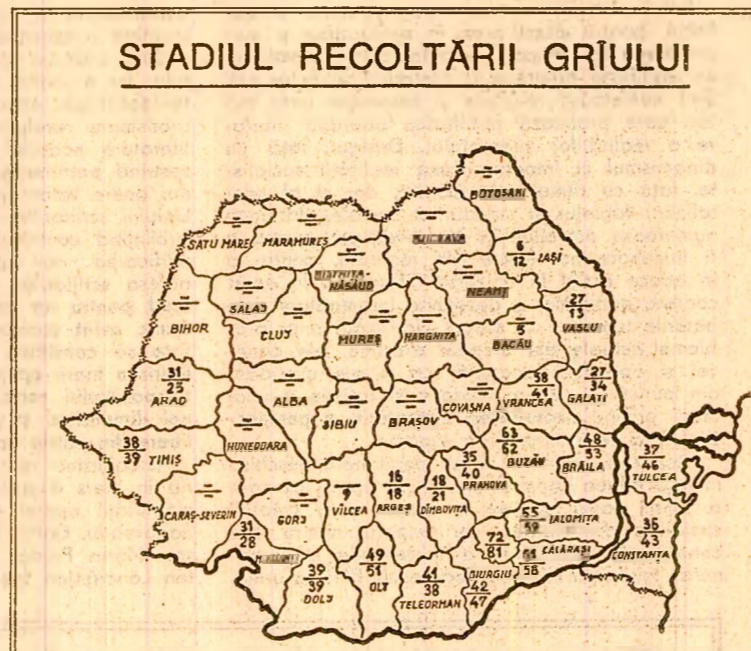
STADIUL RECOLTĂRII GRÎULUI

BOTOŞANI
SATU MARE
MARAMUREŞ
SUCEAVA
$\frac{6}{12}$ IAŞI
BISTRIŢA-NĂSĂUD
NEAMŢ
SĂLAJ
$\frac{27}{13}$ VASLUI
BIHOR
CLUJ
MUREŞ
HARGHITA
$\frac{5}{}$ BACĂU
$\frac{31}{25}$ ARAD
ALBA
COVASNA
$\frac{58}{41}$ VRANCEA
$\frac{27}{34}$ GALAŢI
SIBIU
BRAŞOV
$\frac{38}{39}$ TIMIŞ
HUNEDOARA
$\frac{63}{62}$ BUZĂU
$\frac{48}{53}$ BRĂILA
$\frac{37}{46}$ TULCEA
$\frac{35}{40}$ PRAHOVA
$\frac{16}{18}$ ARGEŞ
$\frac{18}{21}$ DÎMBOVIŢA
CARAŞ-SEVERIN
GORJ
$\frac{9}{}$ VÎLCEA
$\frac{55}{59}$ IALOMIŢA
$\frac{31}{28}$ MEHEDINŢI
$\frac{36}{43}$ CONSTANŢA
$\frac{72}{81}$
$\frac{61}{58}$ CĂLĂRAŞI
$\frac{39}{39}$ DOLJ
$\frac{49}{51}$ OLT
$\frac{41}{38}$ TELEORMAN
GIURGIU $\frac{42}{47}$